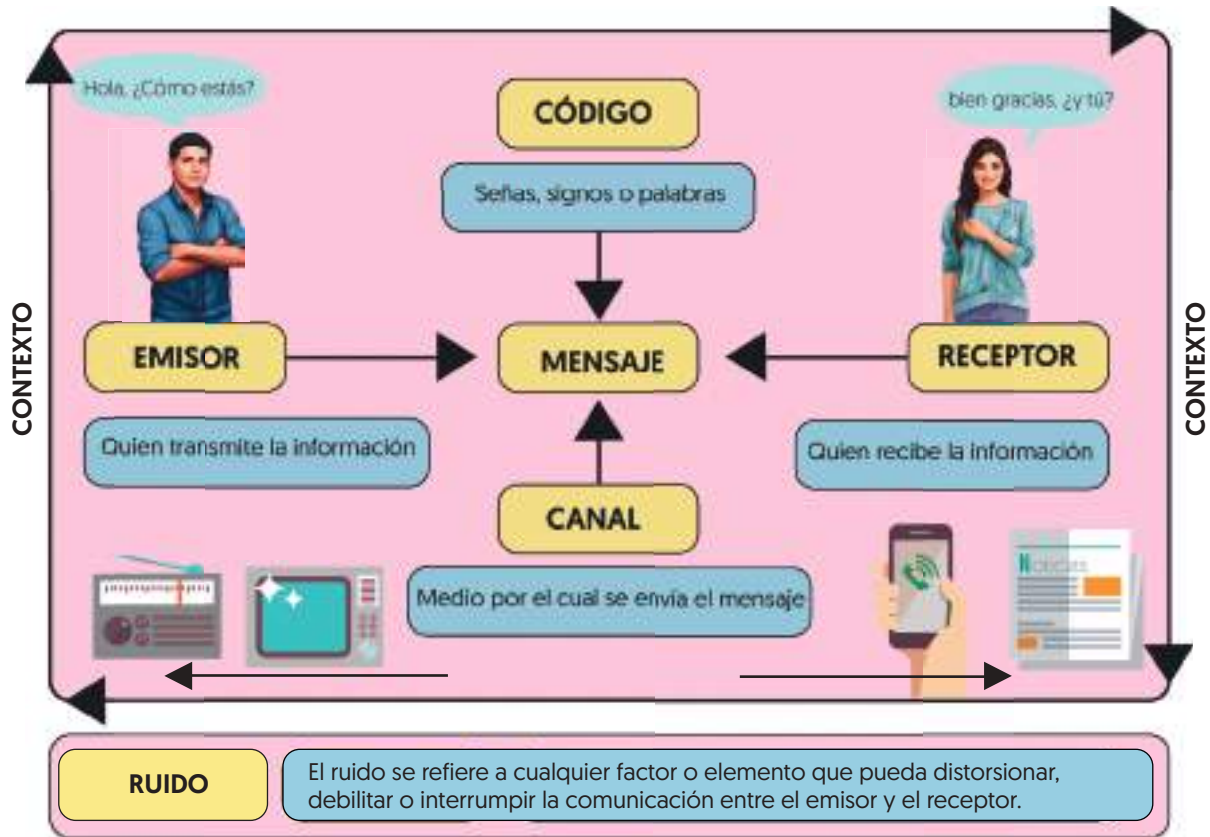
CONTEXTO

Hola, ¿Cómo estás?

CÓDIGO

bien gracias, ¿y tú?

Señas, signos o palabras

EMISOR

MENSAJE

RECEPTOR

Quien transmite la información

Quien recibe la información

CANAL

Medio por el cual se envía el mensaje

Noticias

CONTEXTO

RUIDO

El ruido se refiere a cualquier factor o elemento que pueda distorsionar, debilitar o interrumpir la comunicación entre el emisor y el receptor.